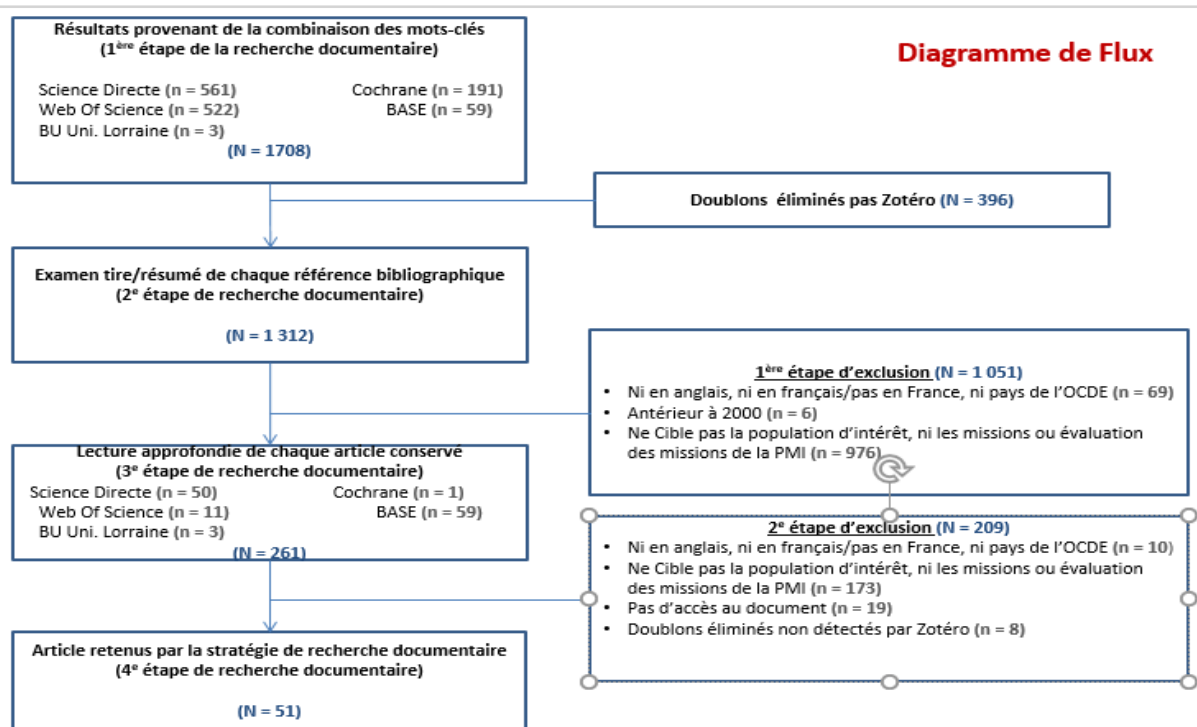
Résultats provenant de la combinaison des mots-clés
($1^{ère}$ étape de la recherche documentaire)

Science Directe (n = 561)
Web Of Science (n = 522)
BU Uni. Lorraine (n = 3)
Cochrane (n = 191)
BASE (n = 59)
(N = 1708)

Diagramme de Flux

Doublons éliminés pas Zotéro (N = 396)

Examen tire/résumé de chaque référence bibliographique
($2^{e}$ étape de recherche documentaire)

(N = 1 312)

$1^{ère}$ étape d'exclusion (N = 1 051)
• Ni en anglais, ni en français/pas en France, ni pays de l'OCDE (n = 69)
• Antérieur à 2000 (n = 6)
• Ne Cible pas la population d'intérêt, ni les missions ou évaluation des missions de la PMI (n = 976)

Lecture approfondie de chaque article conservé
($3^{e}$ étape de recherche documentaire)
Science Directe (n = 50)
Web Of Science (n = 11)
BU Uni. Lorraine (n = 3)
Cochrane (n = 1)
BASE (n = 59)
(N = 261)

$2^{e}$ étape d'exclusion (N = 209)
• Ni en anglais, ni en français/pas en France, ni pays de l'OCDE (n = 10)
• Ne Cible pas la population d'intérêt, ni les missions ou évaluation des missions de la PMI (n = 173)
• Pas d'accès au document (n = 19)
• Doublons éliminés non détectés par Zotéro (n = 8)

Article retenus par la stratégie de recherche documentaire
($4^{e}$ étape de recherche documentaire)

(N = 51)